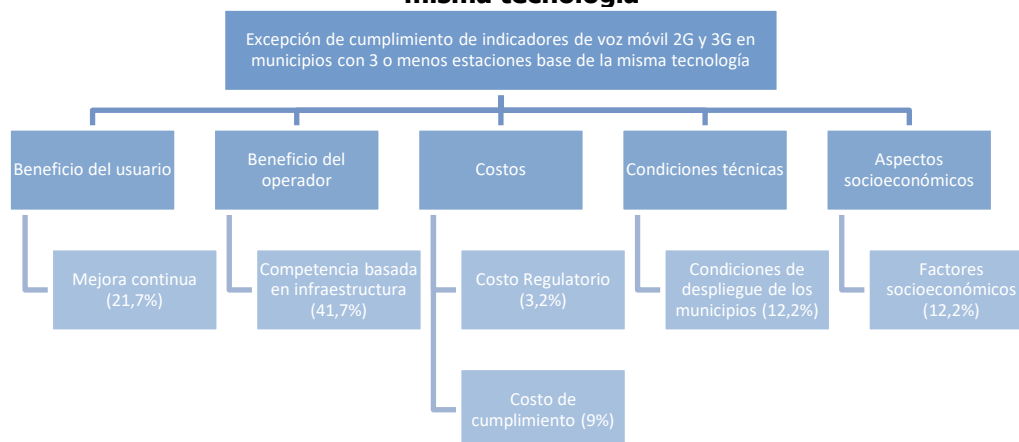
misma tecnología

Excepción de cumplimiento de indicadores de voz móvil 2G y 3G en municipios con 3 o menos estaciones base de la misma tecnología

Beneficio del usuario

Mejora continua (21,7%)

Beneficio del operador

Competencia basada en infraestructura (41,7%)

Costos

Costo Regulatorio (3,2%)

Costo de cumplimiento (9%)

Condiciones técnicas

Condiciones de despliegue de los municipios (12,2%)

Aspectos socioeconómicos

Factores socioeconómicos (12,2%)